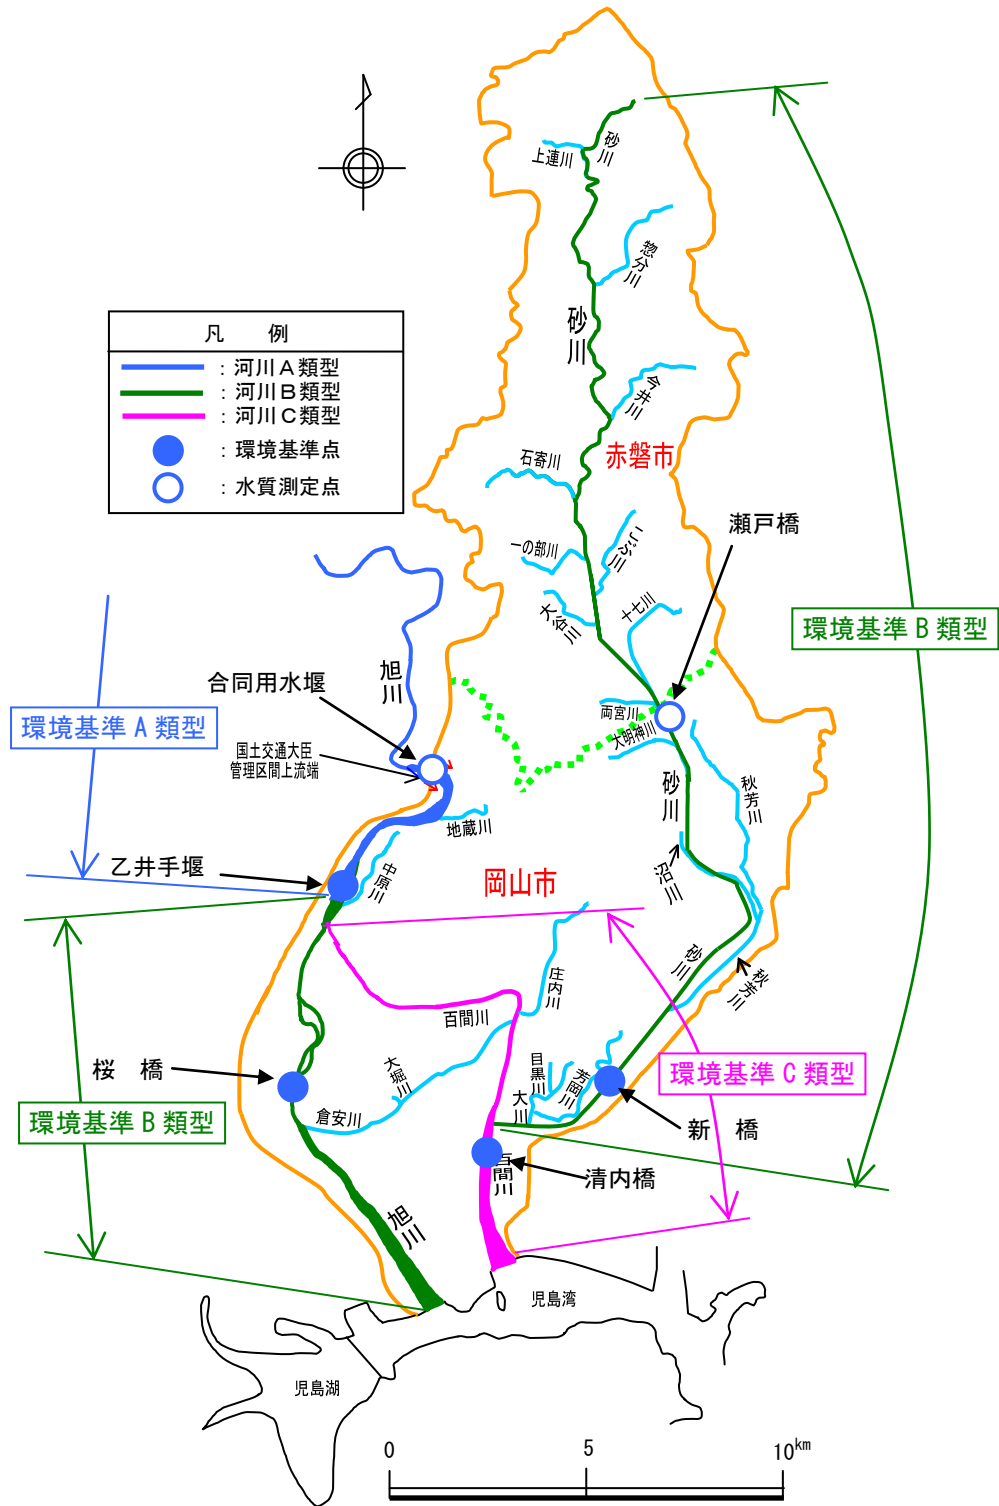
凡　例
：河川Ａ類型
：河川Ｂ類型
：河川Ｃ類型
：環境基準点
：水質測定点

上道川
砂川
惣分川
砂川
今井川
石妻川
赤磐市
一の部川
いらら川
十七川
大谷川
瀬戸橋
環境基準Ｂ類型
旭川
合同用水堰
国土交通大臣管理区間上流端
環境基準Ａ類型
両宮川
大明神川
砂川
秋芳川
地蔵川
乙井手堰
中原川
岡山市
沼川
砂川
秋芳川
庄内川
百間川
桜　橋
大堀川
目黒川
芳岡川
大川
環境基準Ｃ類型
新　橋
環境基準Ｂ類型
倉安川
百間川
清内橋
旭川
児島湾
児島湖
0
5
10$^{km}$